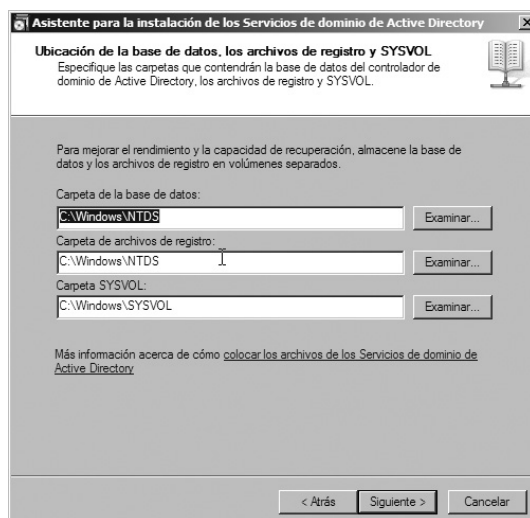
Asistente para la instalación de los Servicios de dominio de Active Directory

Ubicación de la base de datos, los archivos de registro y SYSVOL
Especifique las carpetas que contendrán la base de datos del controlador de dominio de Active Directory, los archivos de registro y SYSVOL.

Para mejorar el rendimiento y la capacidad de recuperación, almacene la base de datos y los archivos de registro en volúmenes separados.

Carpeta de la base de datos:
C:\Windows\NTDS
Examinar...

Carpeta de archivos de registro:
C:\Windows\NTDS
Examinar...

Carpeta SYSVOL:
C:\Windows\SYSVOL
Examinar...

Más información acerca de cómo colocar los archivos de los Servicios de dominio de Active Directory

< Atrás
Siguiente >
Cancelar